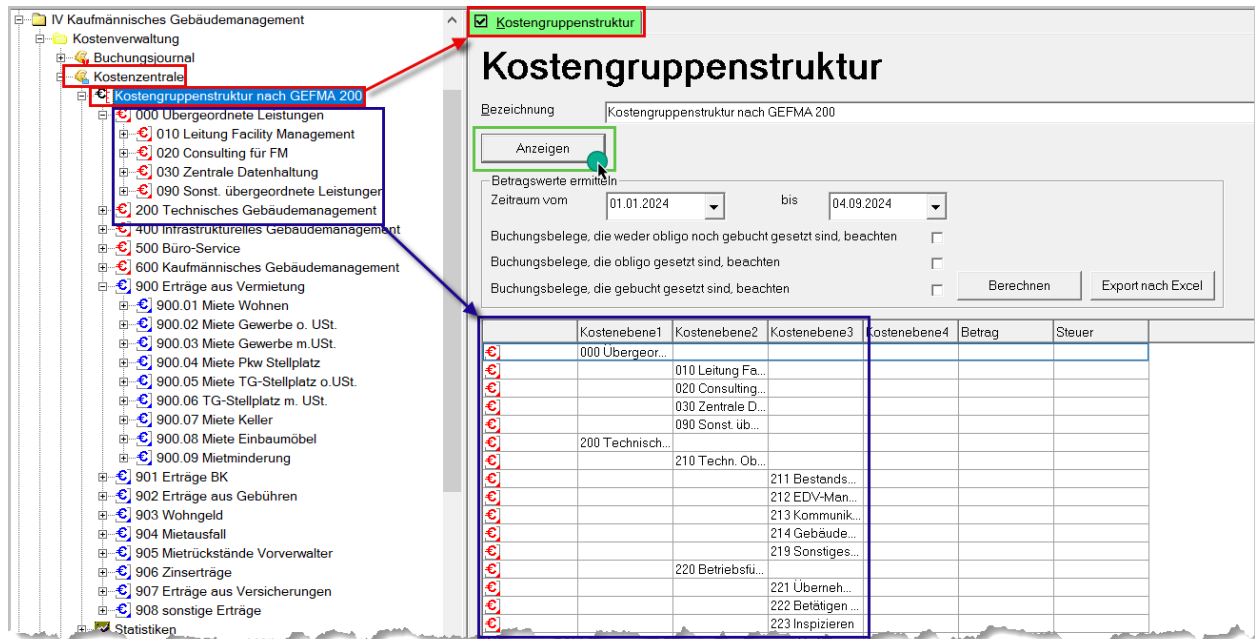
IV Kaufmännisches Gebäudemanagement
Kostenverwaltung
Buchungsjournal
Kostenzentrale
Kostengruppenstruktur nach GEFMA 200
000 Übergeordnete Leistungen
010 Leitung Facility Management
020 Consulting für FM
030 Zentrale Datenhaltung
090 Sonst. übergeordnete Leistungen
200 Technisches Gebäudemanagement
400 Infrastrukturelles Gebäudemanagement
500 Büro-Service
600 Kaufmännisches Gebäudemanagement
900 Erträge aus Vermietung
900.01 Miete Wohnen
900.02 Miete Gewerbe o. USt.
900.03 Miete Gewerbe m.USt.
900.04 Miete Pkw Stellplatz
900.05 Miete TG-Stellplatz o.USt.
900.06 TG-Stellplatz m. USt.
900.07 Miete Keller
900.08 Miete Einbaumöbel
900.09 Mietminderung
901 Erträge BK
902 Erträge aus Gebühren
903 Wohngeld
904 Mietausfall
905 Mietrückstände Vorverwalter
906 Zinserträge
907 Erträge aus Versicherungen
908 sonstige Erträge
Statistiken

Kostengruppenstruktur

Kostengruppenstruktur

Bezeichnung Kostengruppenstruktur nach GEFMA 200

Anzeigen

Betragswerte ermitteln
Zeitraum vom 01.01.2024 bis 04.09.2024
Buchungsbelege, die weder obligo noch gebucht gesetzt sind, beachten
Buchungsbelege, die obligo gesetzt sind, beachten
Buchungsbelege, die gebucht gesetzt sind, beachten
Berechnen
Export nach Excel

| | Kostenebene1 | Kostenebene2 | Kostenebene3 | Kostenebene4 | Betrag | Steuer |
|---|---|---|---|---|---|---|
| € | 000 Übergeor... | | | | | |
| € | | 010 Leitung Fa... | | | | |
| € | | 020 Consulting... | | | | |
| € | | 030 Zentrale D... | | | | |
| € | | 090 Sonst. üb... | | | | |
| € | 200 Technisch... | | | | | |
| € | | 210 Techn. Ob... | | | | |
| € | | | 211 Bestands... | | | |
| € | | | 212 EDV-Man... | | | |
| € | | | 213 Kommunik... | | | |
| € | | | 214 Gebäude... | | | |
| € | | | 219 Sonstiges... | | | |
| € | | 220 Betriebsfü... | | | | |
| € | | | 221 Überneh... | | | |
| € | | | 222 Betätigen ... | | | |
| € | | | 223 Inspizieren | | | |